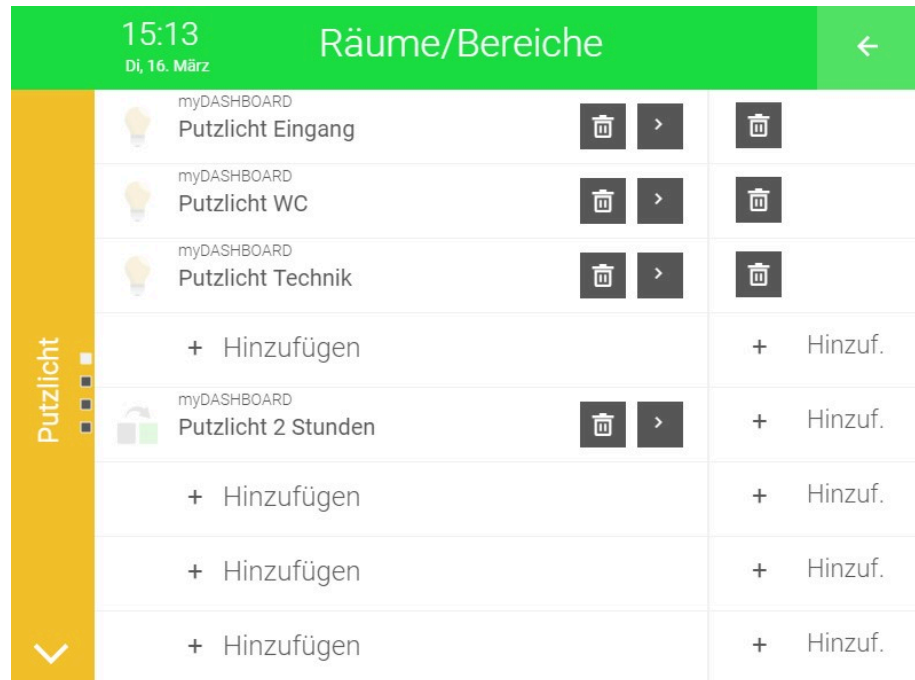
15:13
Di, 16. März

Räume/Bereiche

Putzlicht

myDASHBOARD
Putzlicht Eingang

myDASHBOARD
Putzlicht WC

myDASHBOARD
Putzlicht Technik

+ Hinzufügen

+ Hinzuf.

myDASHBOARD
Putzlicht 2 Stunden

+ Hinzuf.

+ Hinzufügen

+ Hinzuf.

+ Hinzufügen

+ Hinzuf.

+ Hinzufügen

+ Hinzuf.